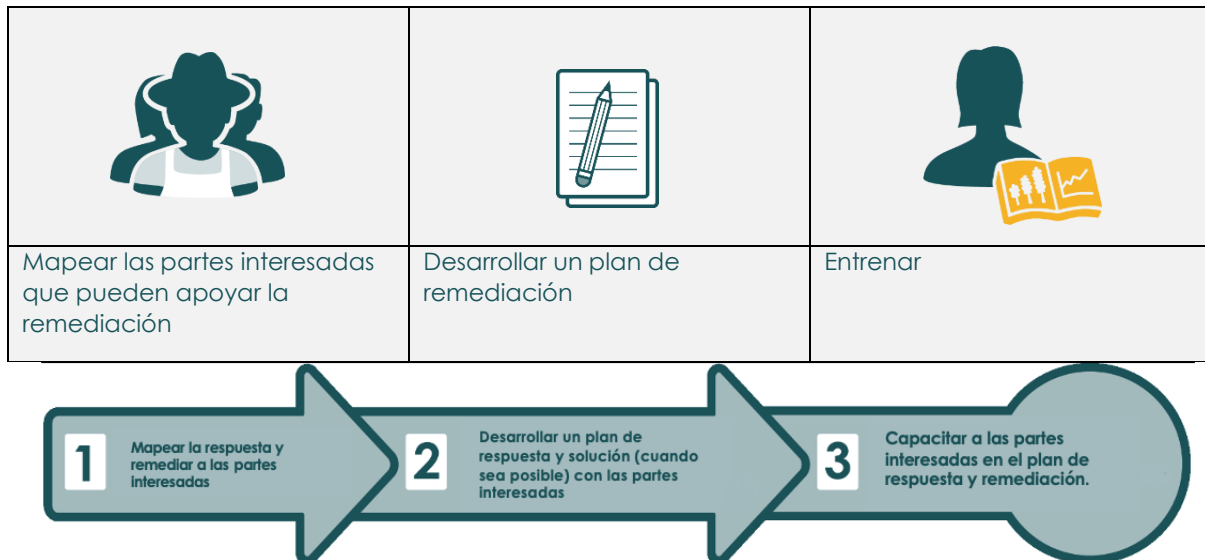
| | | |
|---|---|---|
| Mapear las partes interesadas que pueden apoyar la remediación | Desarrollar un plan de remediación | Entrenar |

1 Mapear la respuesta y remediar a las partes interesadas

2 Desarrollar un plan de respuesta y solución (cuando sea posible) con las partes interesadas

3 Capacitar a las partes interesadas en el plan de respuesta y remediación.